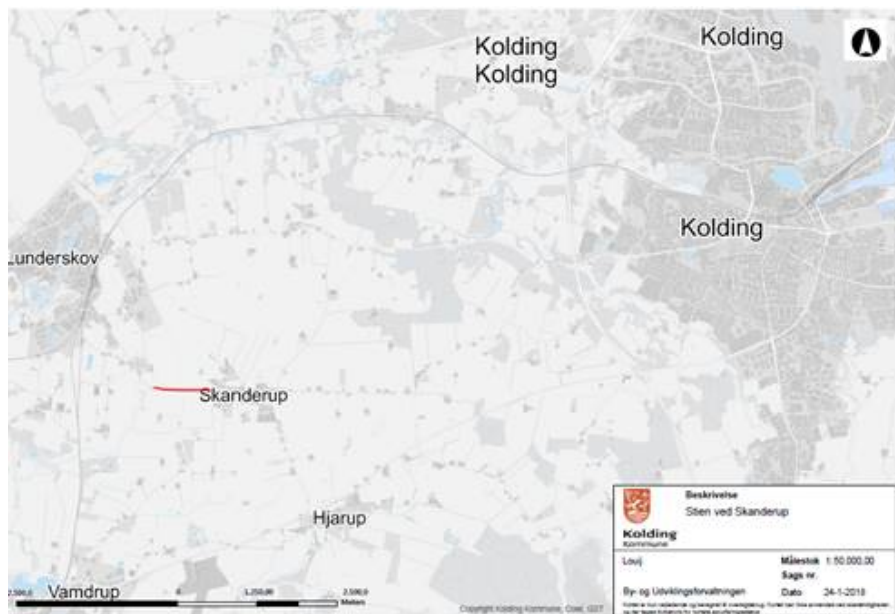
Kolding
Kolding
Kolding
Kolding
Lunderskov
Skanderup
Hjarup
Vamdrup

Kolding Kommune
Beskrivelse
Stien ved Skanderup
Louj
Målestok 1:50.000,00
Sags nr.
By- og Udviklingsforvaltningen
Dato 24-1-2018
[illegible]

2.500,0 0 1.250,00 2.500,0 Meters
Copyright Kolding Kommune, Cowi, GST